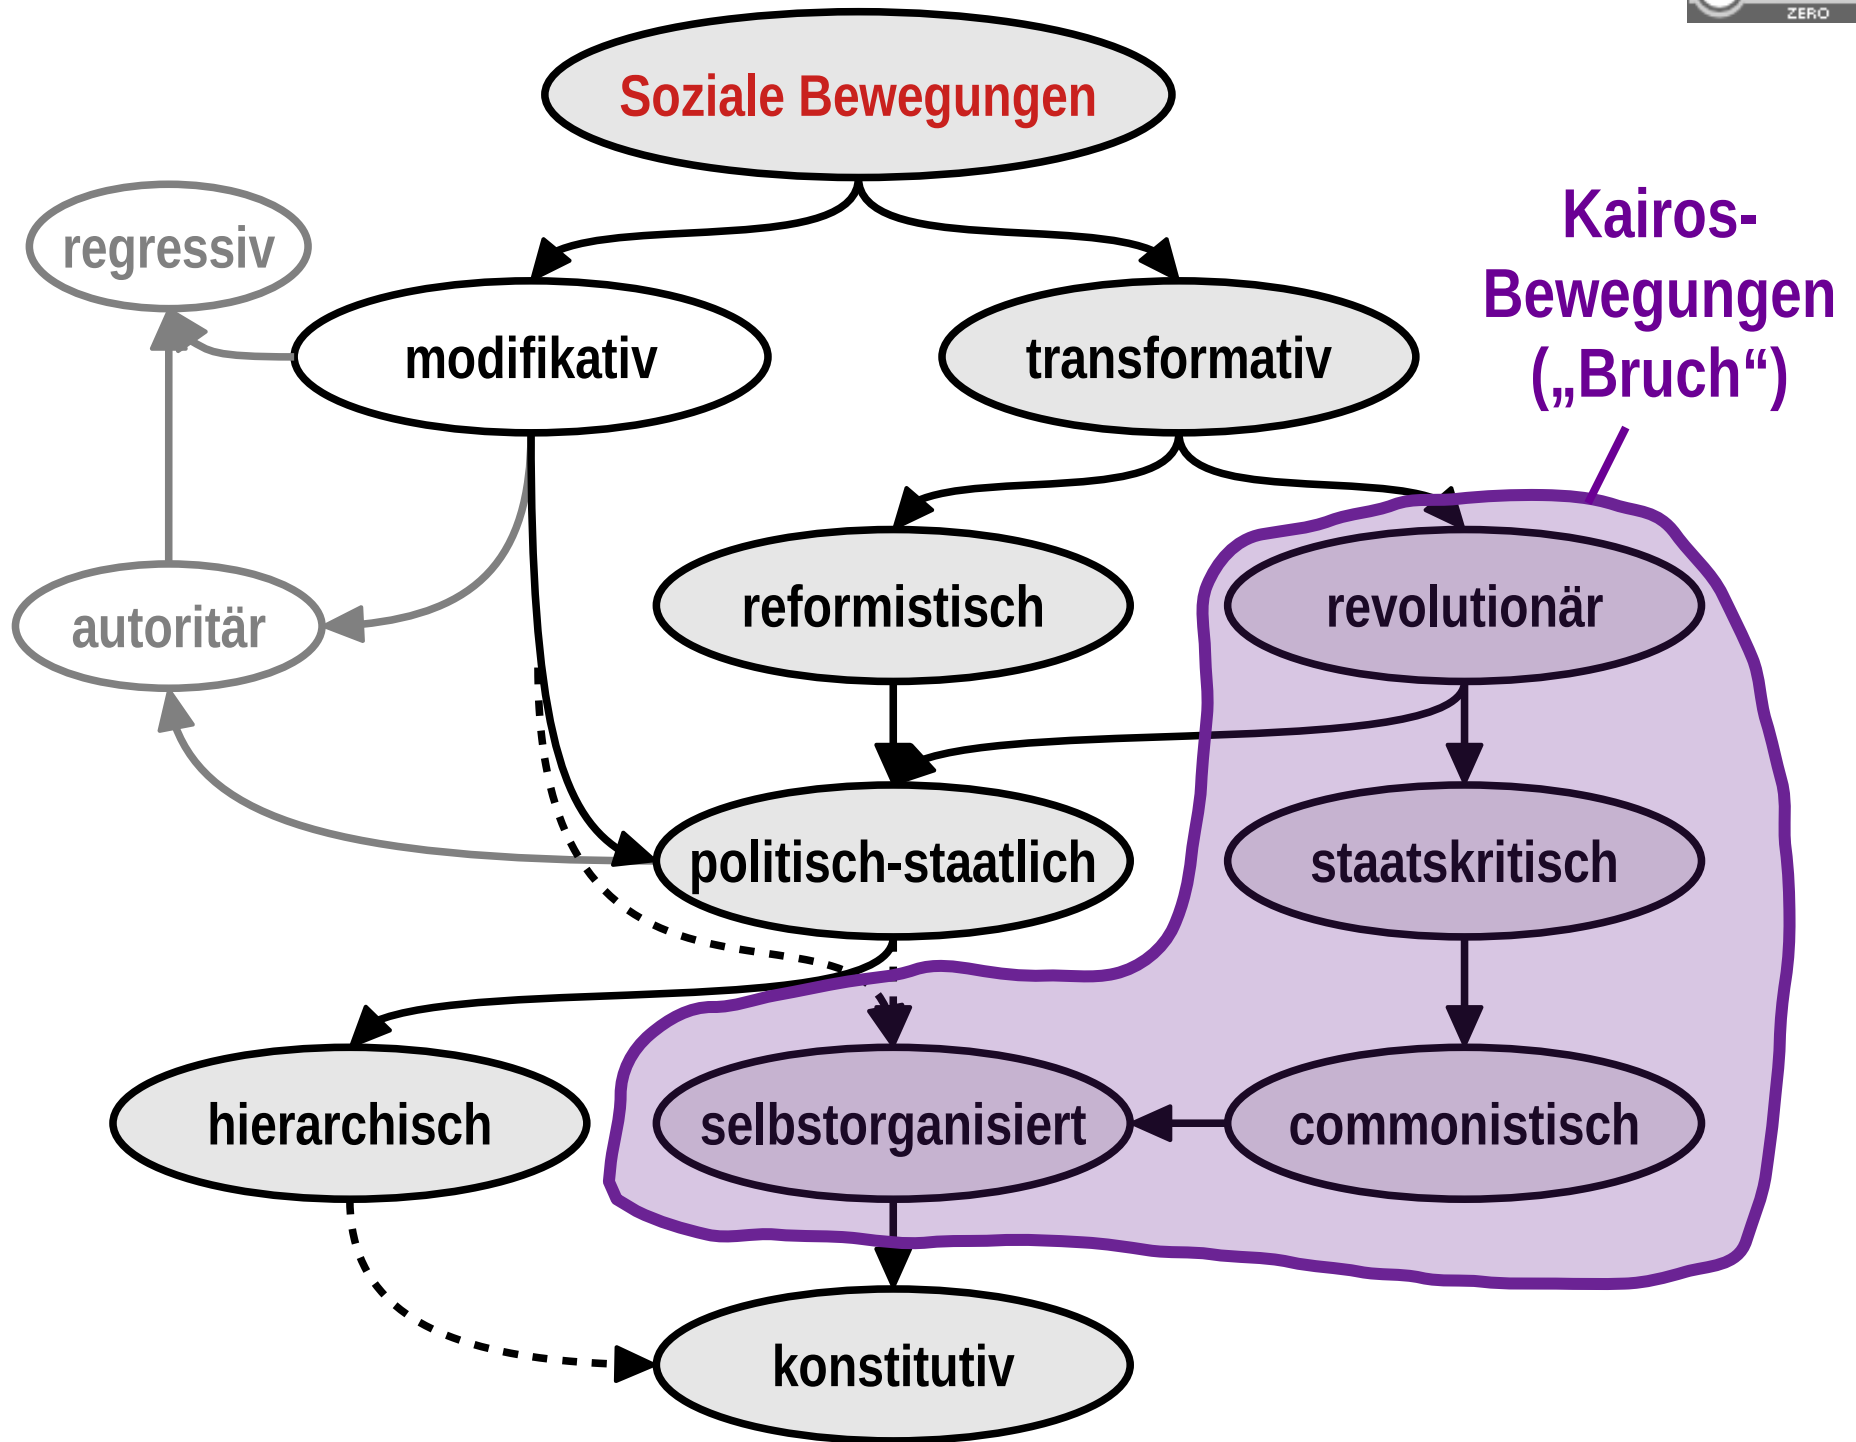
ZERO

Soziale Bewegungen

regressiv

modifikativ

transformativ

Kairos-Bewegungen („Bruch“)

autoritär

reformistisch

revolutionär

politisch-staatlich

staatskritisch

hierarchisch

selbstorganisiert

commonistisch

konstitutiv